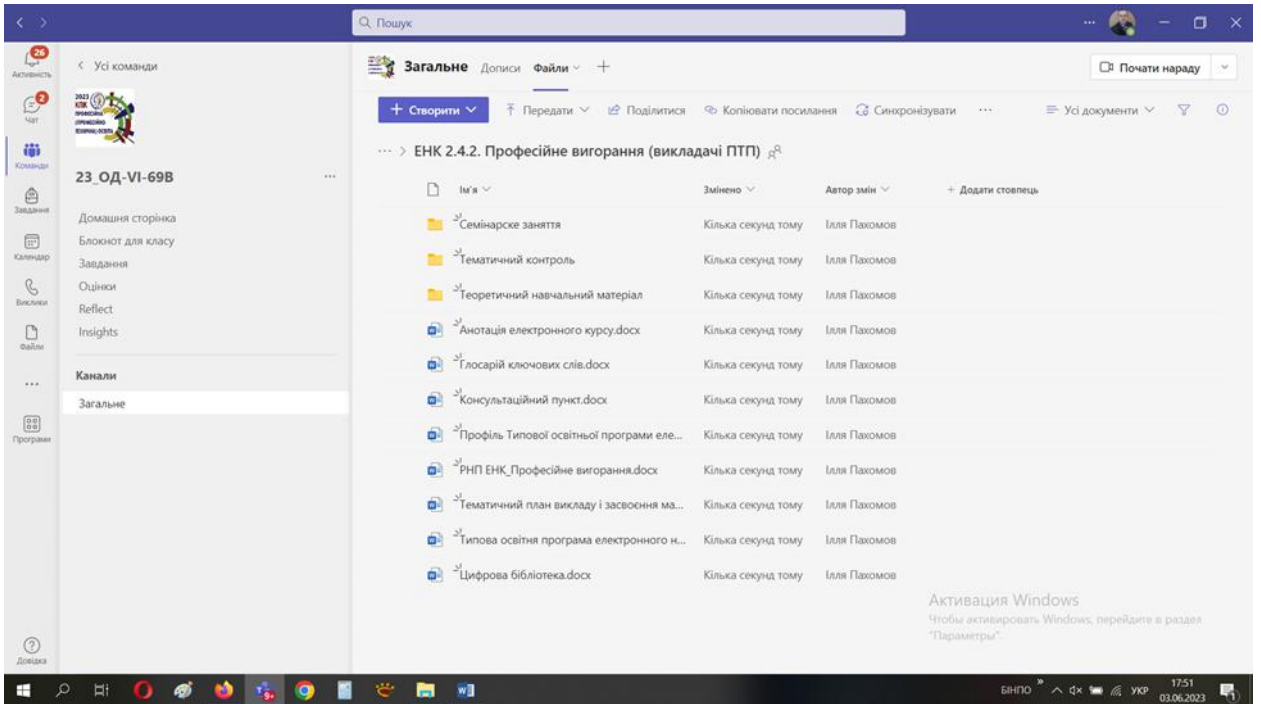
Пошук

26
Активність
2
Чат
Команди
Завдання
Календар
Виклики
Файли
...
Програми
Довідка

< Усі команди

2023

23_ОД-VI-69В ...

Домашня сторінка
Блокнот для класу
Завдання
Оцінки
Reflect
Insights

Канали
Загальне

Загальне Дописи Файли +

Почати нараду

+ Створити Передати Поділитися Копіювати посилання Синхронізувати ··· Усі документи

··· > ЕНК 2.4.2. Професійне вигорання (викладачі ПТП)

| Ім'я | Змінено | Автор змін | + Додати стовпець |
|---|---|---|---|
| Семінарске заняття | Кілька секунд тому | Ілля Пахомов | |
| Тематичний контроль | Кілька секунд тому | Ілля Пахомов | |
| Теоретичний навчальний матеріал | Кілька секунд тому | Ілля Пахомов | |
| Анотація електронного курсу.docx | Кілька секунд тому | Ілля Пахомов | |
| Глосарій ключових слів.docx | Кілька секунд тому | Ілля Пахомов | |
| Консультаційний пункт.docx | Кілька секунд тому | Ілля Пахомов | |
| Профіль Типової освітньої програми еле... | Кілька секунд тому | Ілля Пахомов | |
| РНП ЕНК_Професійне вигорання.docx | Кілька секунд тому | Ілля Пахомов | |
| Тематичний план викладу і засвоєння ма... | Кілька секунд тому | Ілля Пахомов | |
| Типова освітня програма електронного н... | Кілька секунд тому | Ілля Пахомов | |
| Цифрова бібліотека.docx | Кілька секунд тому | Ілля Пахомов | |

Активация Windows
Чтобы активировать Windows, перейдите в раздел "Параметры".

БІНПО УКР 17:51 03.06.2023